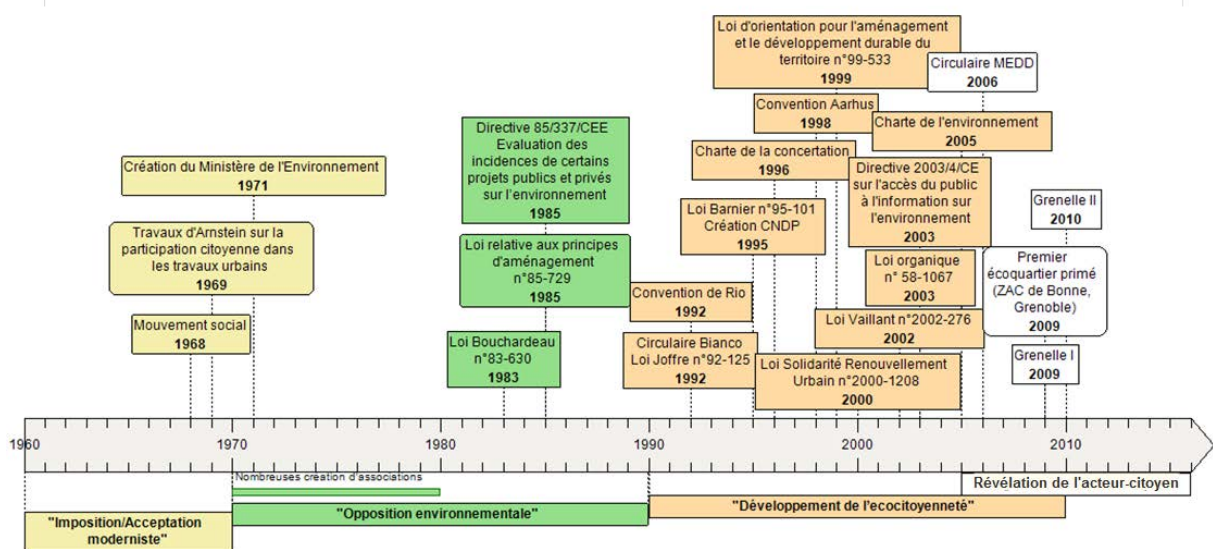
Loi d'orientation pour l'aménagement et le développement durable du territoire n°99-533
1999

Circulaire MEDD
2006

Convention Aarhus
1998

Charte de l'environnement
2005

Directive 85/337/CEE Evaluation des incidences de certains projets publics et privés sur l'environnement
1985

Charte de la concertation
1996

Directive 2003/4/CE sur l'accès du public à l'information sur l'environnement
2003

Création du Ministère de l'Environnement
1971

Grenelle II
2010

Loi Barnier n°95-101 Création CNDP
1995

Travaux d'Arnstein sur la participation citoyenne dans les travaux urbains
1969

Loi relative aux principes d'aménagement n°85-729
1985

Loi organique n° 58-1067
2003

Premier écoquartier primé (ZAC de Bonne, Grenoble)
2009

Convention de Rio
1992

Mouvement social
1968

Loi Vaillant n°2002-276
2002

Loi Bouchardeau n°83-630
1983

Circulaire Bianco Loi Joffre n°92-125
1992

Loi Solidarité Renouvellement Urbain n°2000-1208
2000

Grenelle I
2009

1960 1970 1980 1990 2000 2010

Nombreuses creation d'associations

Révélation de l'acteur-citoyen

"Développement de l'ecocitoyenneté"

"Opposition environnementale"

"Imposition/Acceptation moderniste"